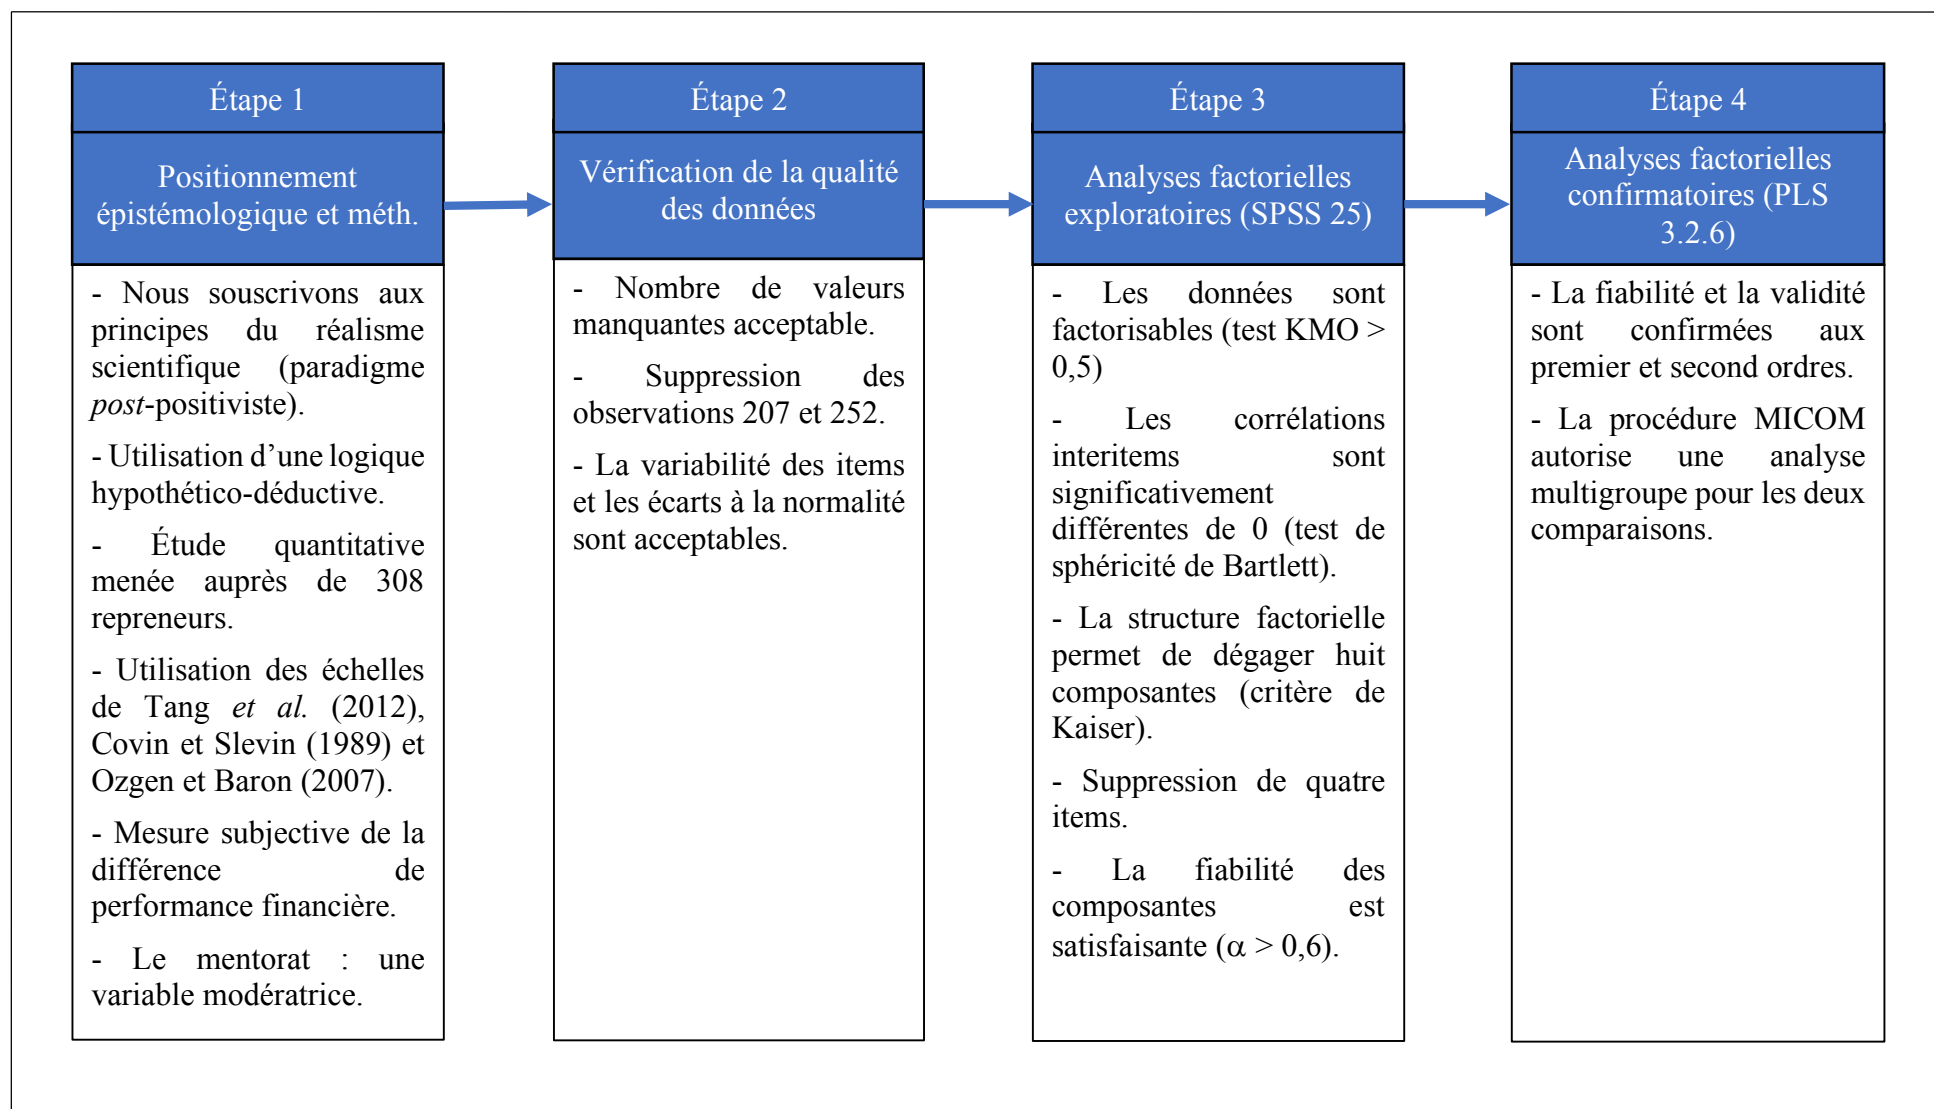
Étape 1

Positionnement épistémologique et méth.

- Nous souscrivons aux principes du réalisme scientifique (paradigme *post*-positiviste).

- Utilisation d'une logique hypothético-déductive.

- Étude quantitative menée auprès de 308 repreneurs.

- Utilisation des échelles de Tang *et al.* (2012), Covin et Slevin (1989) et Ozgen et Baron (2007).

- Mesure subjective de la différence de performance financière.

- Le mentorat : une variable modératrice.

Étape 2

Vérification de la qualité des données

- Nombre de valeurs manquantes acceptable.

- Suppression des observations 207 et 252.

- La variabilité des items et les écarts à la normalité sont acceptables.

Étape 3

Analyses factorielles exploratoires (SPSS 25)

- Les données sont factorisables (test KMO > 0,5)

- Les corrélations interitems sont significativement différentes de 0 (test de sphéricité de Bartlett).

- La structure factorielle permet de dégager huit composantes (critère de Kaiser).

- Suppression de quatre items.

- La fiabilité des composantes est satisfaisante ($\alpha > 0,6$).

Étape 4

Analyses factorielles confirmatoires (PLS 3.2.6)

- La fiabilité et la validité sont confirmées aux premier et second ordres.

- La procédure MICOM autorise une analyse multigroupe pour les deux comparaisons.